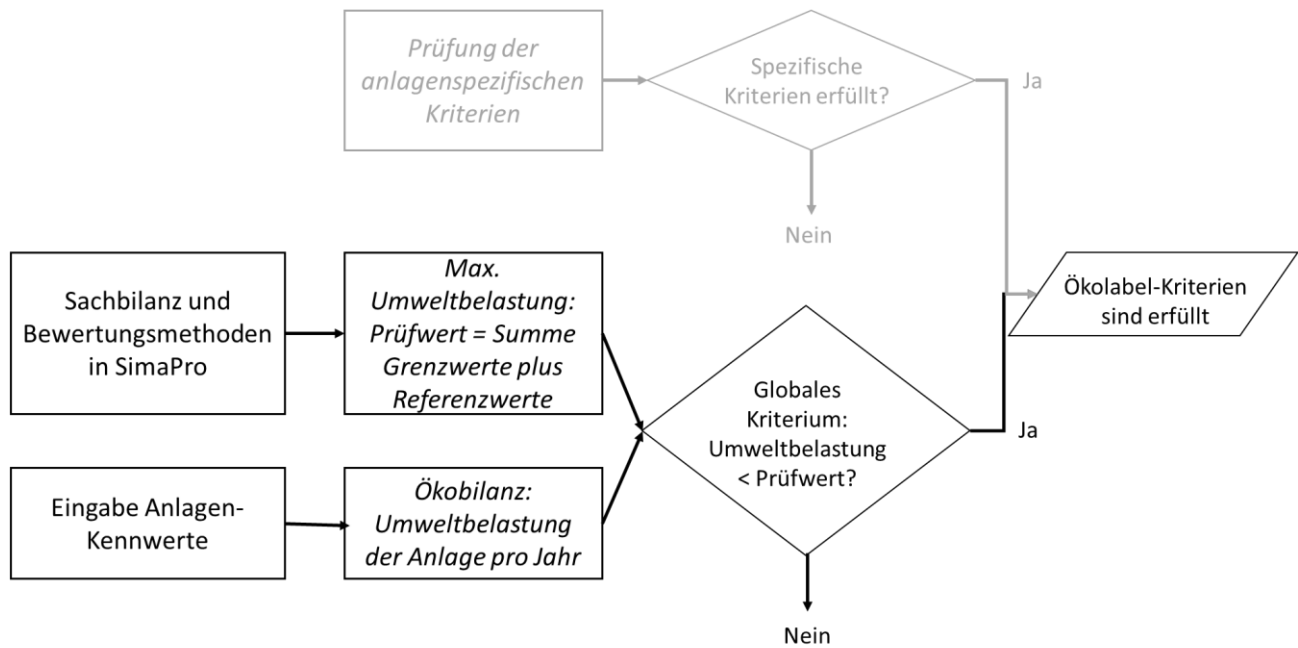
Prüfung der anlagenspezifischen Kriterien

Spezifische Kriterien erfüllt?

Ja

Nein

Sachbilanz und Bewertungsmethoden in SimaPro

Max. Umweltbelastung: Prüfwert = Summe Grenzwerte plus Referenzwerte

Ökolabel-Kriterien sind erfüllt

Globales Kriterium: Umweltbelastung < Prüfwert?

Ja

Eingabe Anlagen-Kennwerte

Ökobilanz: Umweltbelastung der Anlage pro Jahr

Nein